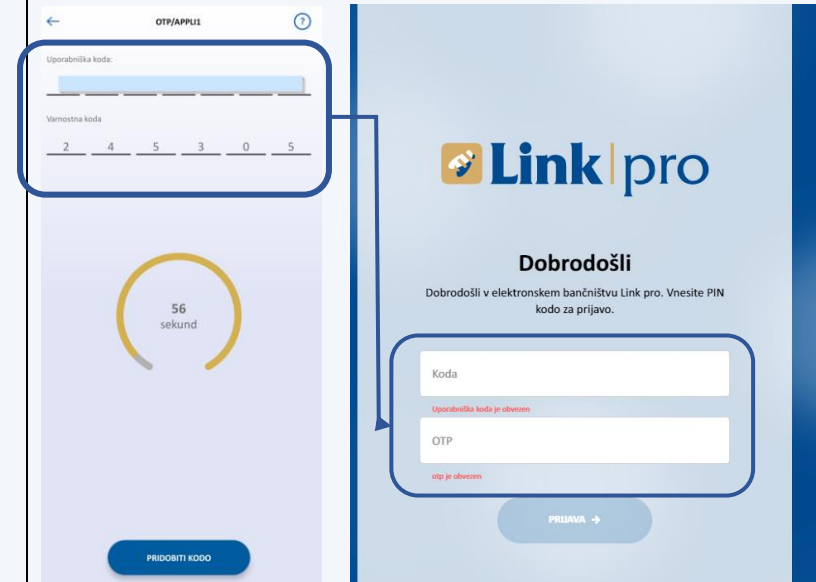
OTP/APPLI1

?

Uporabniška koda:

Varnostna koda

2 4 5 3 0 5

56
sekund

PRIDOBITI KODO

Link|pro

Dobrodošli

Dobrodošli v elektronskem bančništvu Link pro. Vnesite PIN kodo za prijavo.

Koda

Uporabniška koda je obvezen

OTP

otp je obvezen

PRIJAVA →